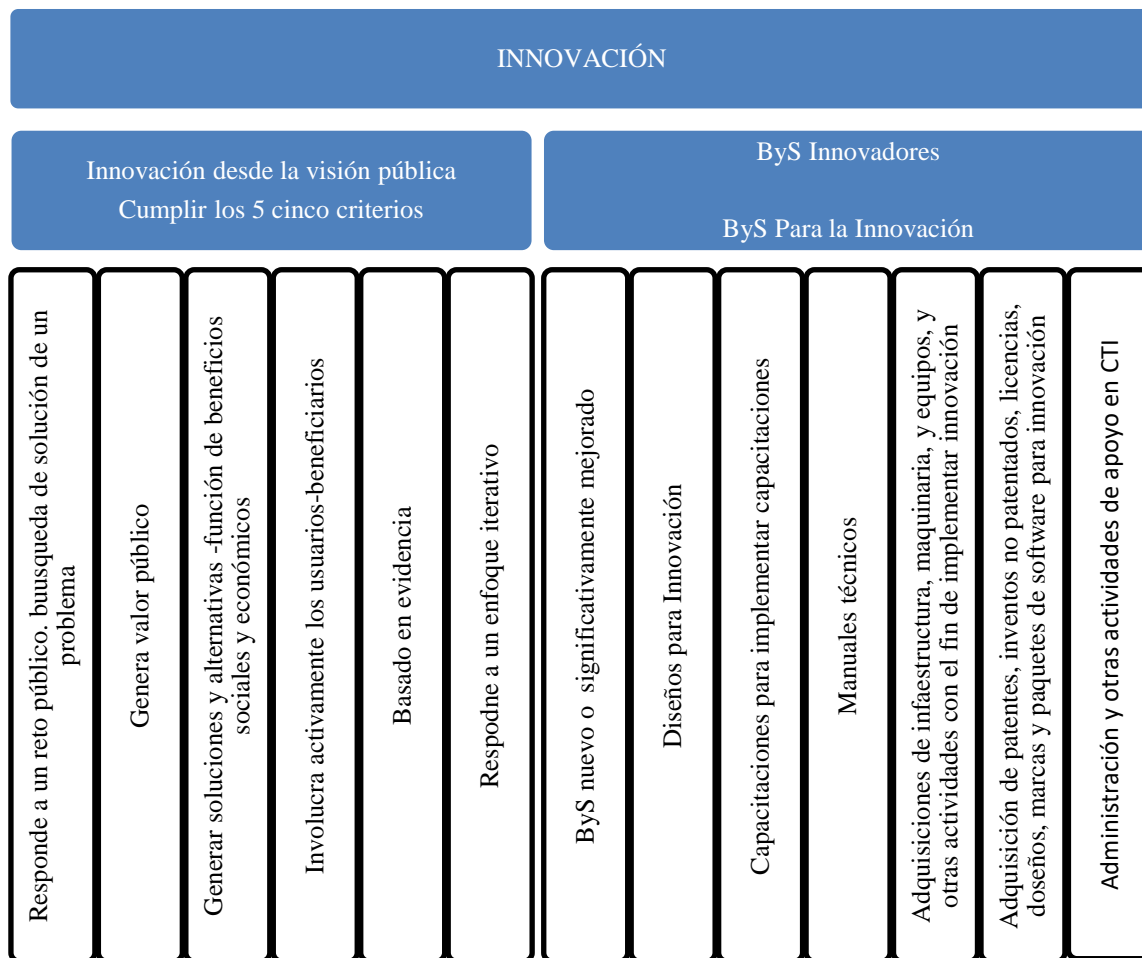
INNOVACIÓN

Innovación desde la visión pública
Cumplir los 5 cinco criterios

ByS Innovadores

ByS Para la Innovación

Responde a un reto público. buusqueda de solución de un problema

Genera valor público

Generar soluciones y alternativas -función de beneficios sociales y económicos

Involucra activamente los usuarios-beneficiarios

Basado en evidencia

Respodne a un enfoque iterativo

ByS nuevo o significativamente mejorado

Diseños para Innovación

Capacitaciones para implementar capacitaciones

Manuales técnicos

Adquisiciones de infaestructura, maquinaria, y equipos, y otras actividades con el fin de implementar innovación

Adquisición de patentes, inventos no patentados, licencias, doseños, marcas y paquetes de software para innovación

Administración y otras actividades de apoyo en CTI